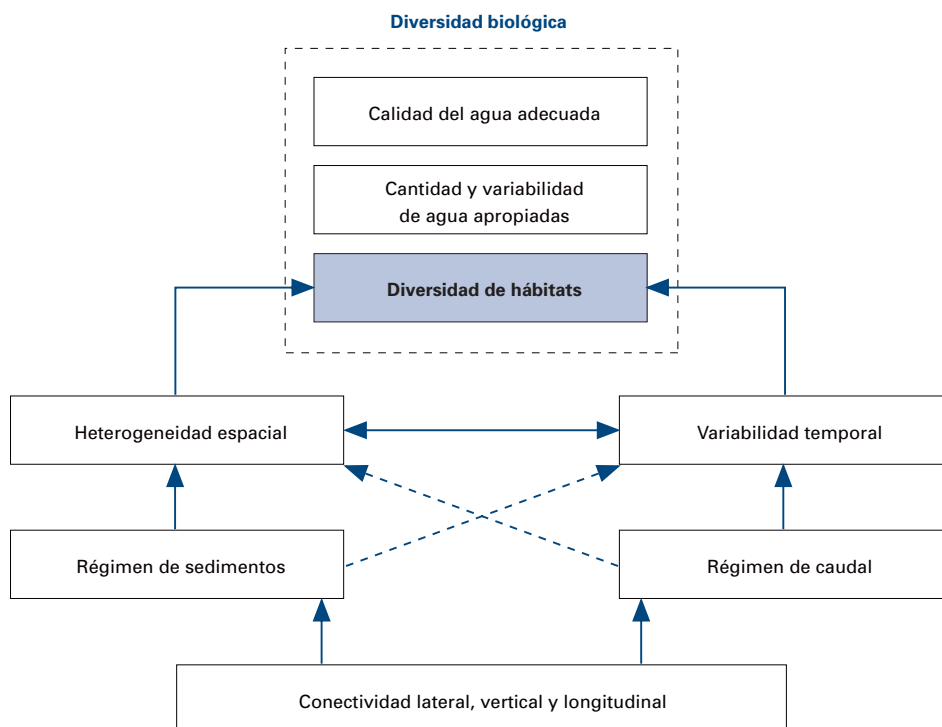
Diversidad biológica

Calidad del agua adecuada

Cantidad y variabilidad de agua apropiadas

Diversidad de hábitats

Heterogeneidad espacial

Variabilidad temporal

Régimen de sedimentos

Régimen de caudal

Conectividad lateral, vertical y longitudinal